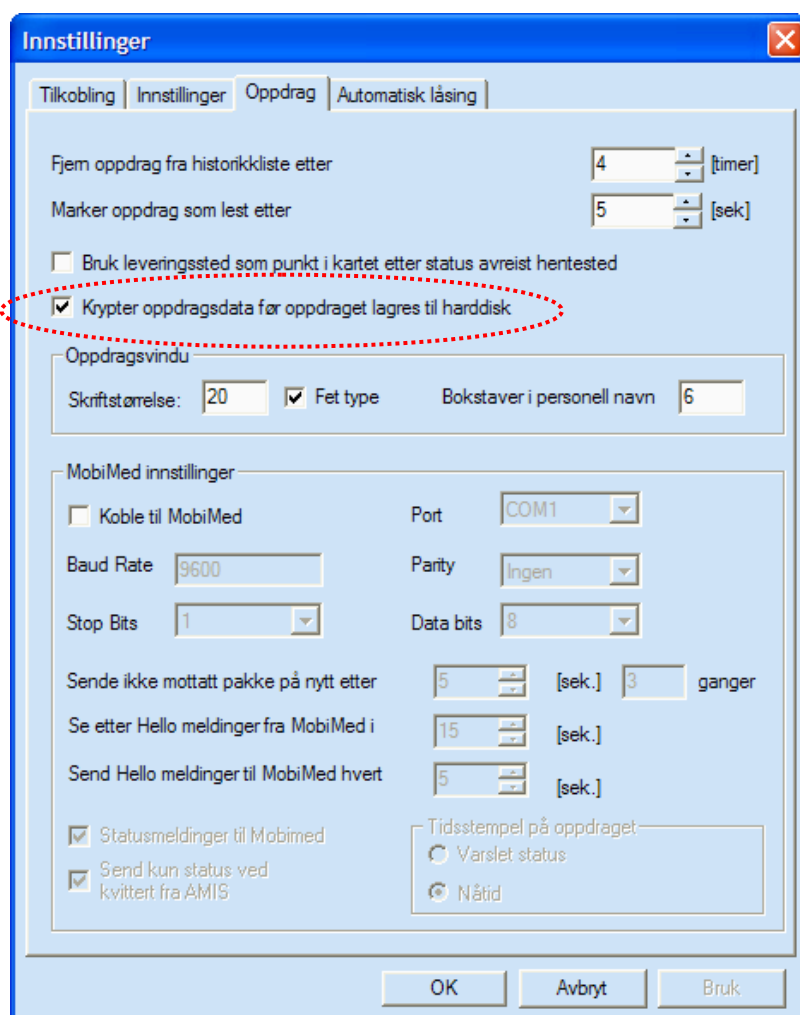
Innstillinger

Tilkobling | Innstillinger | Oppdrag | Automatisk låsing

Fjern oppdrag fra historikkliste etter 4 [timer]

Marker oppdrag som lest etter 5 [sek]

Bruk leveringssted som punkt i kartet etter status avreist hentested

Krypter oppdragsdata før oppdraget lagres til harddisk

Oppdragsvindu

Skriftstørrelse: 20 Fet type Bokstaver i personell navn 6

MobiMed innstillinger

Koble til MobiMed

Port COM1

Baud Rate 9600

Parity Ingen

Stop Bits 1

Data bits 8

Sende ikke mottatt pakke på nytt etter 5 [sek.] 3 ganger

Se etter Hello meldinger fra MobiMed i 15 [sek.]

Send Hello meldinger til MobiMed hvert 5 [sek.]

Statusmeldinger til Mobimed

Send kun status ved kvittert fra AMIS

Tidsstempel på oppdraget

Varslet status

Nåtid

OK Avbryt Bruk